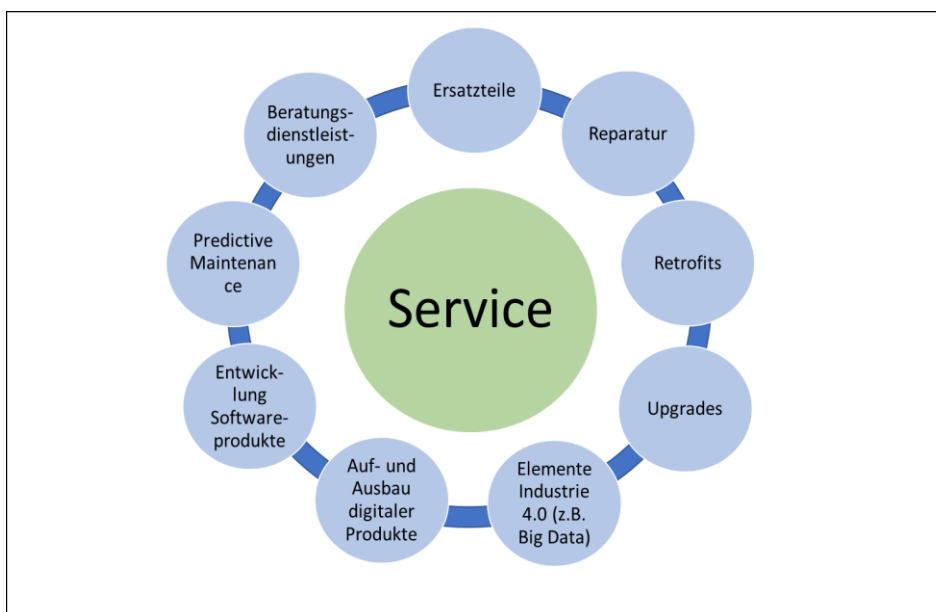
Service

Ersatzteile

Reparatur

Retrofits

Upgrades

Elemente Industrie 4.0 (z.B. Big Data)

Auf- und Ausbau digitaler Produkte

Entwicklung Softwareprodukte

Predictive Maintenance

Beratungsdienstleistungen